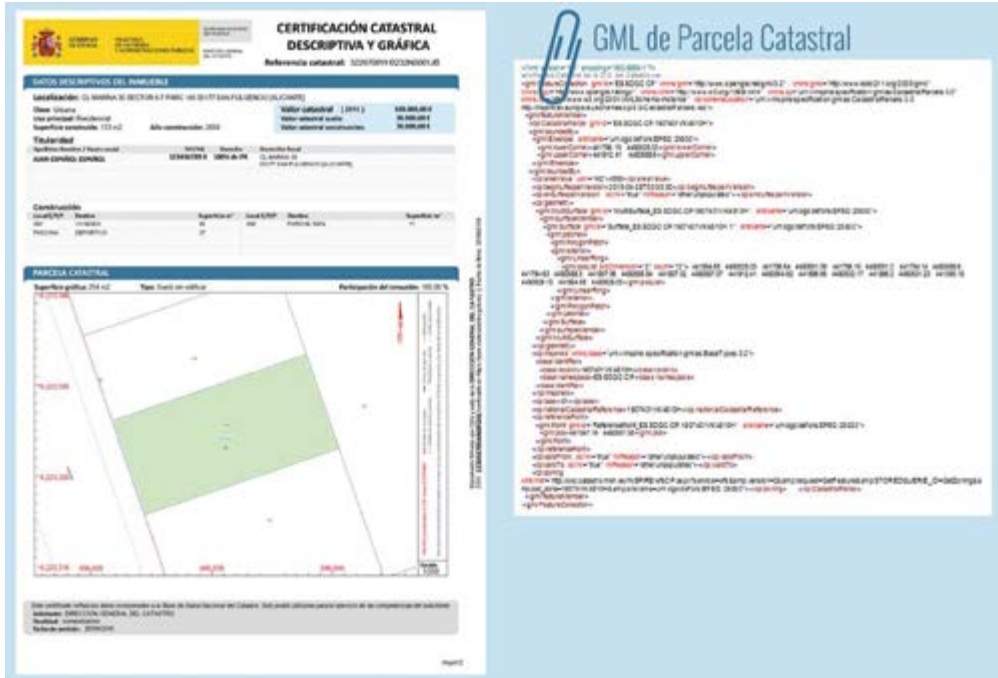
CERTIFICACIÓN CATASTRAL DESCRIPTIVA Y GRÁFICA

Referencia catastral: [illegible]

DATOS DESCRIPTIVOS DEL INMUEBLE

Localización: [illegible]

Clase: Urbano

Uso principal: Residencial

Superficie construida: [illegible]

Año construcción: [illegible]

Valor catastral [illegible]

Titularidad

Construcción

PARCELA CATASTRAL

Superficie gráfica: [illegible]

Participación del inmueble: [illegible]

GML de Parcela Catastral